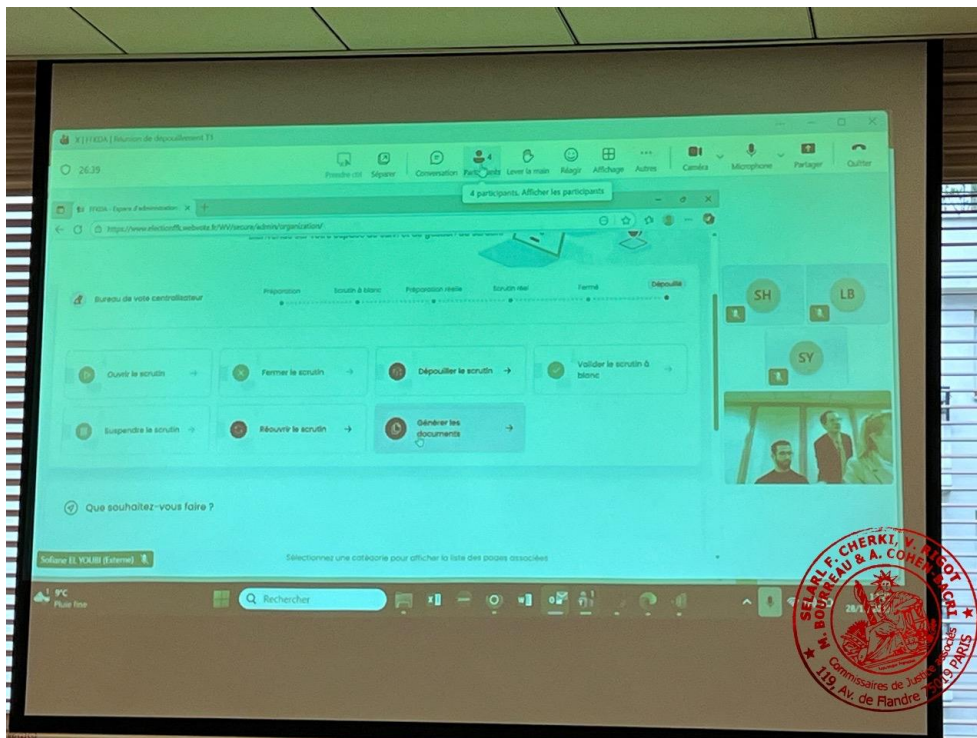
X | FFKDA | Réunion de dépouillement T1

26:39

Prendre ctrl Séparer Conversation Participants 4 Lever la main Réagir Affichage Autres Caméra Microphone Partager Quitter

4 participants, Afficher les participants

FFKDA - Espace d'administration ×

https://www.electionffk.webvote.fr/WV/secure/admin/organization/

Bureau de vote centralisateur

Préparation Scrutin à blanc Préparation réelle Scrutin réel Fermé Dépouillé

Ouvrir le scrutin →

Fermer le scrutin →

Dépouiller le scrutin →

Valider le scrutin à blanc →

Suspendre le scrutin →

Réouvrir le scrutin →

Générer les documents →

Que souhaitez-vous faire ?

Sélectionnez une catégorie pour afficher la liste des pages associées

SH

LB

SY

Sofiane EL YOUBI (Externe)

9°C Pluie fine

Rechercher

28/1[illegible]

SELARL F. CHERKI, V. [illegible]GOT M. BOURREAU & A. COHEN-SACHI Commissaires de Justice Associés 119, Av. de Flandre 75019 PARIS